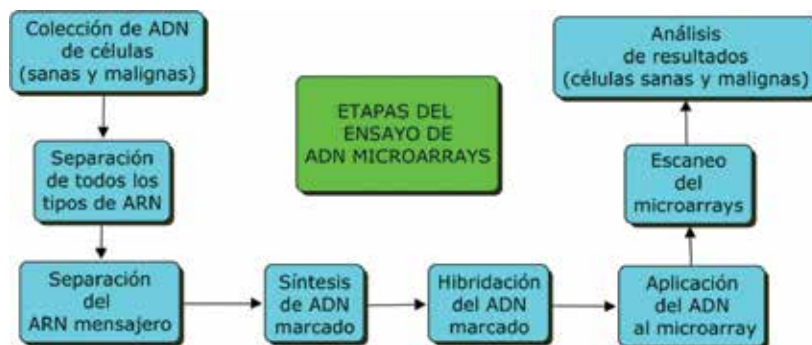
Colección de ADN de células (sanas y malignas)

Separación de todos los tipos de ARN

Separación del ARN mensajero

Síntesis de ADN marcado

Hibridación del ADN marcado

Aplicación del ADN al microarray

Escaneo del microarrays

Análisis de resultados (células sanas y malignas)

ETAPAS DEL ENSAYO DE ADN MICROARRAYS